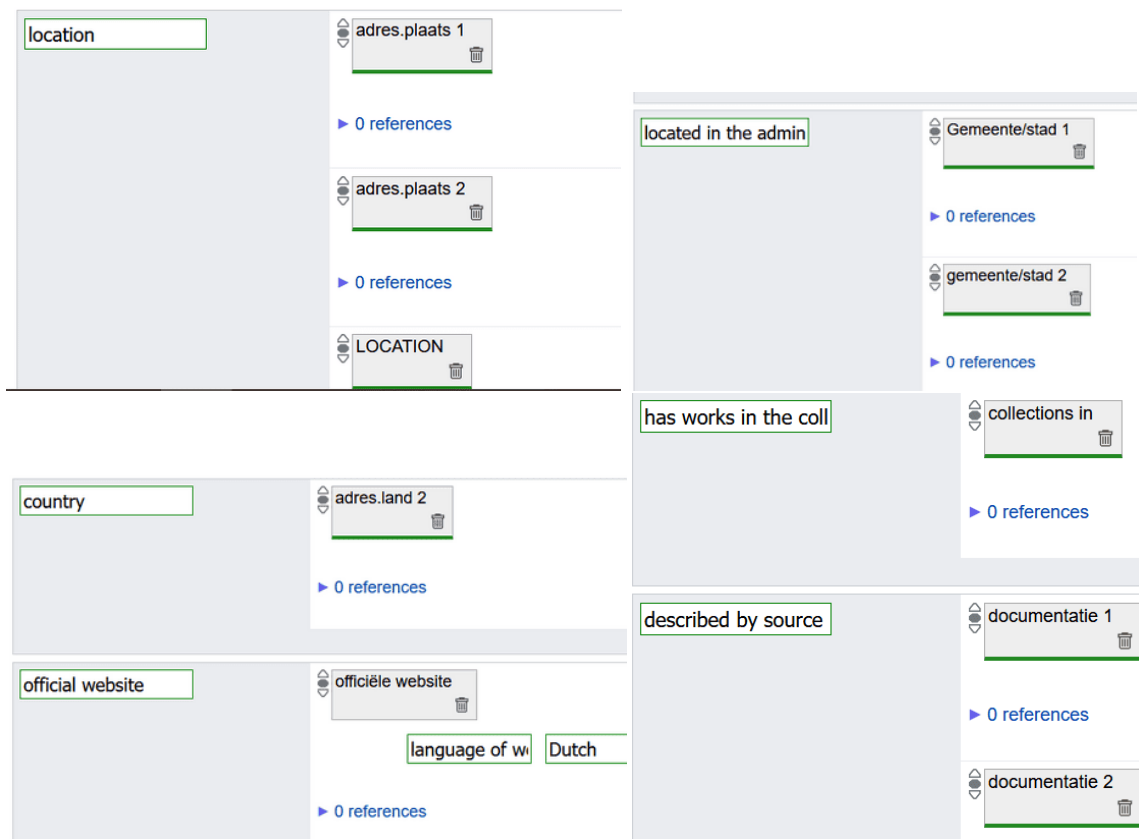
location

adres.plaats 1

► 0 references

adres.plaats 2

► 0 references

LOCATION

located in the admin

Gemeente/stad 1

► 0 references

gemeente/stad 2

► 0 references

country

adres.land 2

► 0 references

official website

officiële website

language of w

Dutch

► 0 references

has works in the coll

collections in

► 0 references

described by source

documentatie 1

► 0 references

documentatie 2